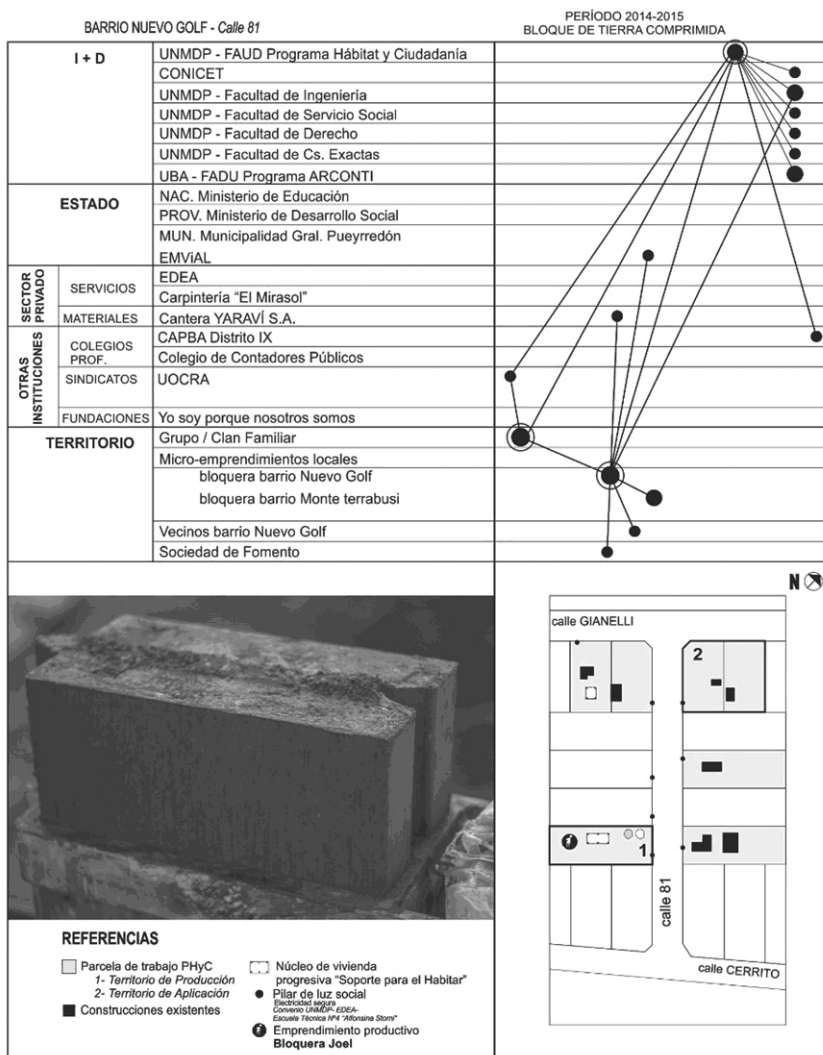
BARRIO NUEVO GOLF - *Calle 81*

PERÍODO 2014-2015
BLOQUE DE TIERRA COMPRIMIDA

| | | |
|---|---|---|
| I + D | | UNMDP - FAUD Programa Hábitat y Ciudadanía |
| | | CONICET |
| | | UNMDP - Facultad de Ingeniería |
| | | UNMDP - Facultad de Servicio Social |
| | | UNMDP - Facultad de Derecho |
| | | UNMDP - Facultad de Cs. Exactas |
| | | UBA - FADU Programa ARCONTI |
| ESTADO | | NAC. Ministerio de Educación |
| | | PROV. Ministerio de Desarrollo Social |
| | | MUN. Municipalidad Gral. Pueyrredón |
| | | EMViAL |
| SECTOR PRIVADO | SERVICIOS | EDEA |
| | | Carpintería "El Mirasol" |
| | MATERIALES | Cantera YARAVÍ S.A. |
| OTRAS INSTITUCIONES | COLEGIOS PROF. | CAPBA Distrito IX |
| | | Colegio de Contadores Públicos |
| | SINDICATOS | UOCRA |
| | FUNDACIONES | Yo soy porque nosotros somos |
| TERRITORIO | | Grupo / Clan Familiar |
| | | Micro-emprendimientos locales |
| | | bloquera barrio Nuevo Golf |
| | | bloquera barrio Monte terrabusi |
| | | Vecinos barrio Nuevo Golf |
| | | Sociedad de Fomento |

N

calle GIANELLI

2

1

calle 81

calle CERRITO

REFERENCIAS

Parcela de trabajo PHyC
1- *Territorio de Producción*
2- *Territorio de Aplicación*
Construcciones existentes

Núcleo de vivienda progresiva "Soporte para el Habitar"
Pilar de luz social
Electricidad segura
Convenio UNMDP- EDEA-
Escuela Técnica Nº4 "Alfonsina Storni"
Emprendimiento productivo
**Bloquera Joel**